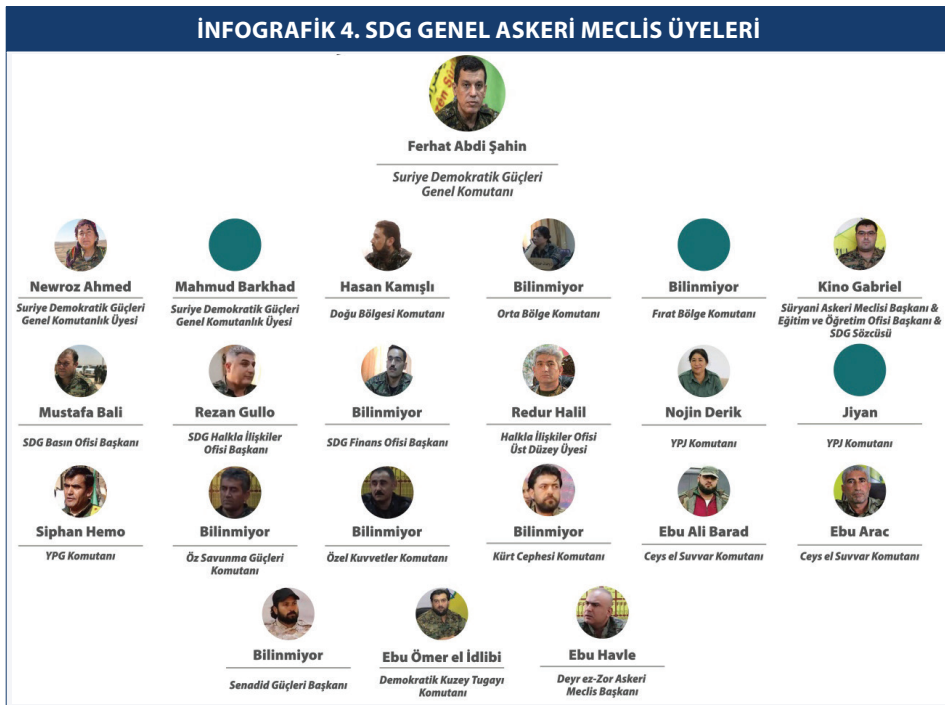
İNFOGRAFİK 4. SDG GENEL ASKERİ MECLİS ÜYELERİ

Ferhat Abdi Şahin
Suriye Demokratik Güçleri Genel Komutanı

Newroz Ahmed
Suriye Demokratik Güçleri Genel Komutanlık Üyesi

Mahmud Barkhad
Suriye Demokratik Güçleri Genel Komutanlık Üyesi

Hasan Kamışlı
Doğu Bölgesi Komutanı

Bilinmiyor
Orta Bölge Komutanı

Bilinmiyor
Fırat Bölge Komutanı

Kino Gabriel
Süryani Askeri Meclisi Başkanı & Eğitim ve Öğretim Ofisi Başkanı & SDG Sözcüsü

Mustafa Bali
SDG Basın Ofisi Başkanı

Rezan Gullo
SDG Halkla İlişkiler Ofisi Başkanı

Bilinmiyor
SDG Finans Ofisi Başkanı

Redur Halil
Halkla İlişkiler Ofisi Üst Düzey Üyesi

Nojin Derik
YPJ Komutanı

Jiyan
YPJ Komutanı

Siphan Hemo
YPG Komutanı

Bilinmiyor
Öz Savunma Güçleri Komutanı

Bilinmiyor
Özel Kuvvetler Komutanı

Bilinmiyor
Kürt Cephesi Komutanı

Ebu Ali Barad
Ceys el Suvvar Komutanı

Ebu Arac
Ceys el Suvvar Komutanı

Bilinmiyor
Senadid Güçleri Başkanı

Ebu Ömer el İdlibi
Demokratik Kuzey Tugayı Komutanı

Ebu Havle
Deyr ez-Zor Askeri Meclis Başkanı